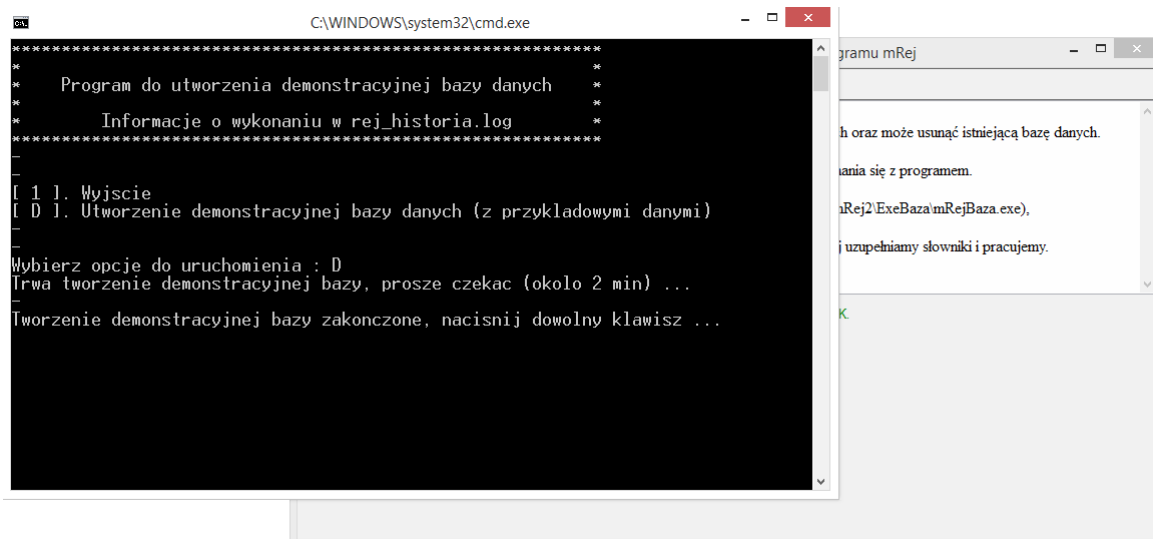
C:\WINDOWS\system32\cmd.exe

************************************************************
*                                                          *
*    Program do utworzenia demonstracyjnej bazy danych     *
*                                                          *
*        Informacje o wykonaniu w rej_historia.log         *
************************************************************
-
-
[ 1 ]. Wyjscie
[ D ]. Utworzenie demonstracyjnej bazy danych (z przykladowymi danymi)
-
-
Wybierz opcje do uruchomienia : D
Trwa tworzenie demonstracyjnej bazy, prosze czekac (okolo 2 min) ...
-
Tworzenie demonstracyjnej bazy zakonczone, nacisnij dowolny klawisz ...

gramu mRej

h oraz może usunąć istniejącą bazę danych.

ania się z programem.

nRej2\ExeBaza\mRejBaza.exe),

j uzupełniamy słowniki i pracujemy.

K.